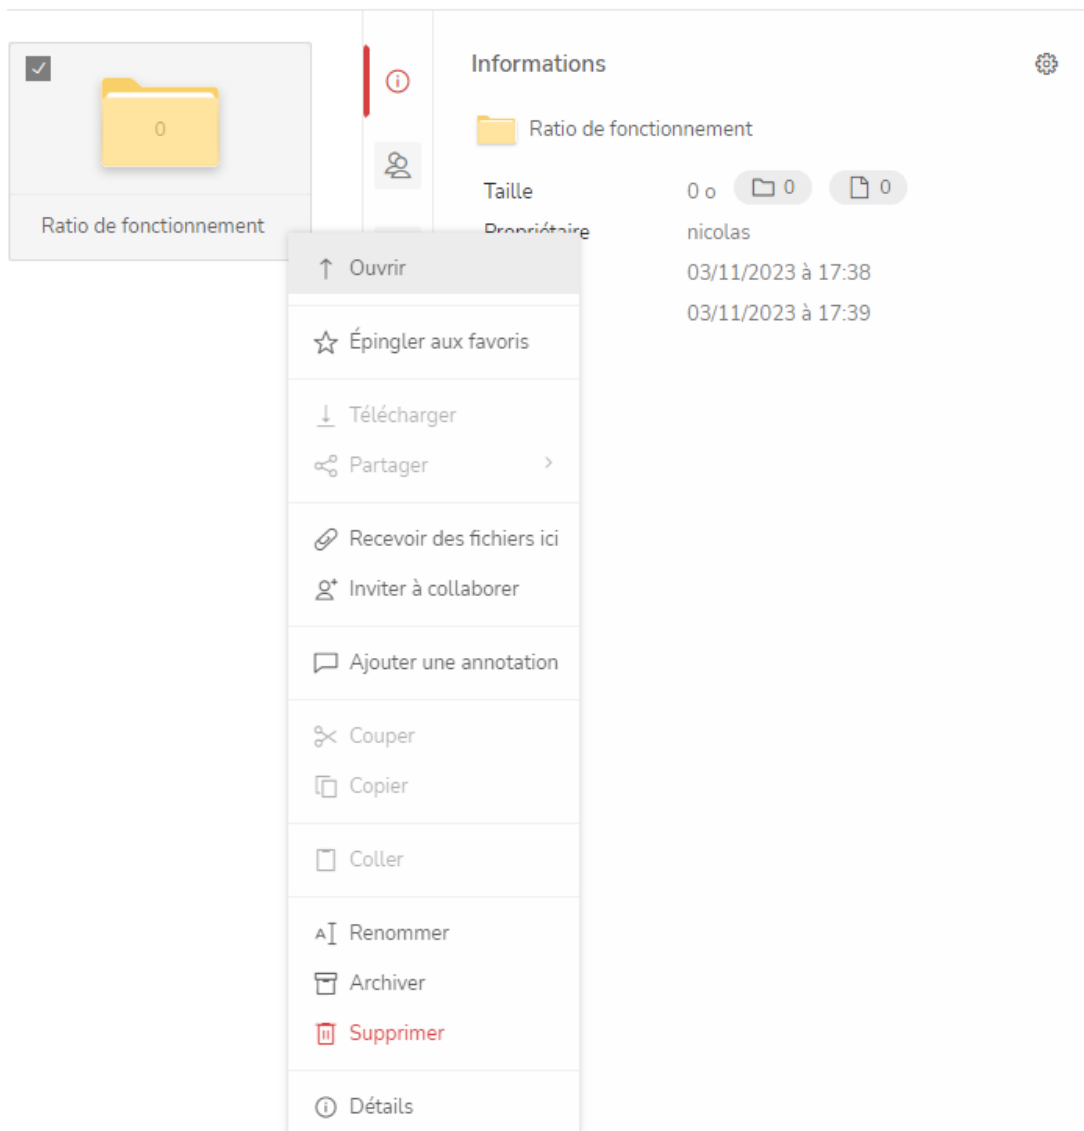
0

Ratio de fonctionnement

Informations

Ratio de fonctionnement

Taille 0 o 0 0

Propriétaire nicolas

03/11/2023 à 17:38

03/11/2023 à 17:39

Ouvrir

Épingler aux favoris

Télécharger

Partager

Recevoir des fichiers ici

Inviter à collaborer

Ajouter une annotation

Couper

Copier

Coller

Renommer

Archiver

Supprimer

Détails